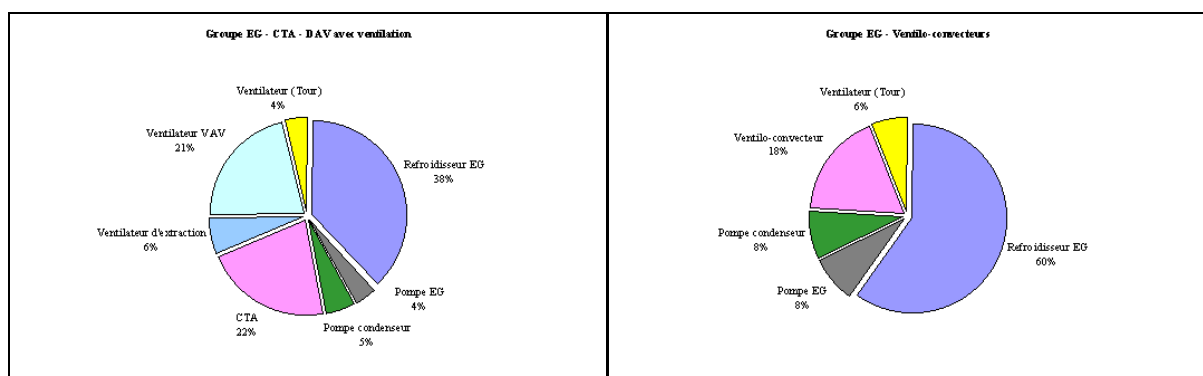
Groupe EG - CTA - DAV avec ventilation

Ventilateur (Tour)
4%

Ventilateur VAV
21%

Refroidisseur EG
38%

Ventilateur d'extraction
6%

Pompe EG
4%

CTA
22%

Pompe condenseur
5%

Groupe EG - Ventilo-convecteurs

Ventilateur (Tour)
6%

Ventilo-convecteur
18%

Pompe condenseur
8%

Refroidisseur EG
60%

Pompe EG
8%